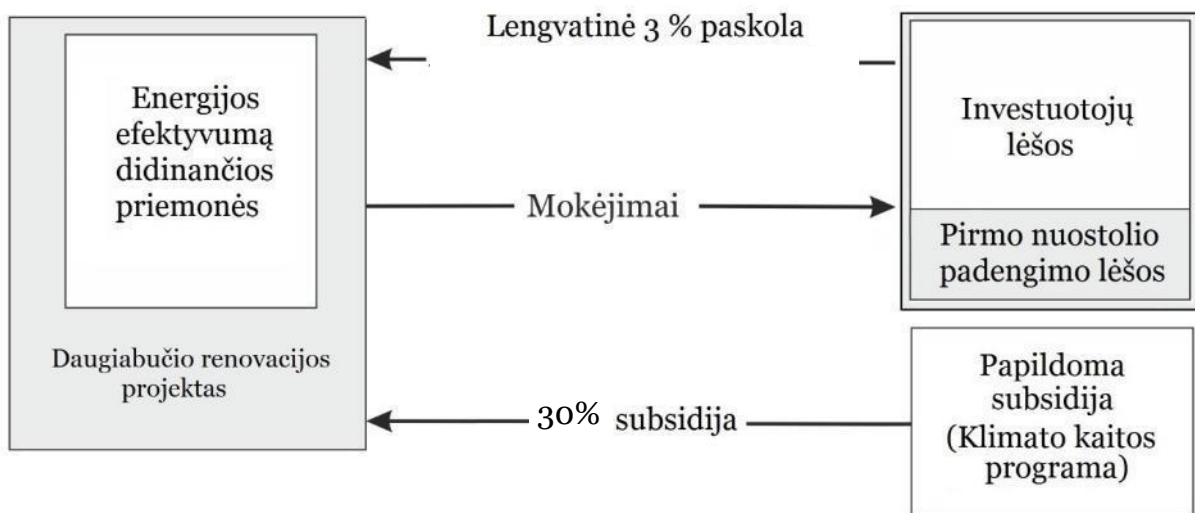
Lengvatinė 3 % paskola

Energijos efektyvumą didinančios priemonės

Mokėjimai

Investuotojų lėšos

Pirmo nuostolio padengimo lėšos

Daugiabučio renovacijos projektas

30% subsidija

Papildoma subsidija (Klimato kaitos programa)